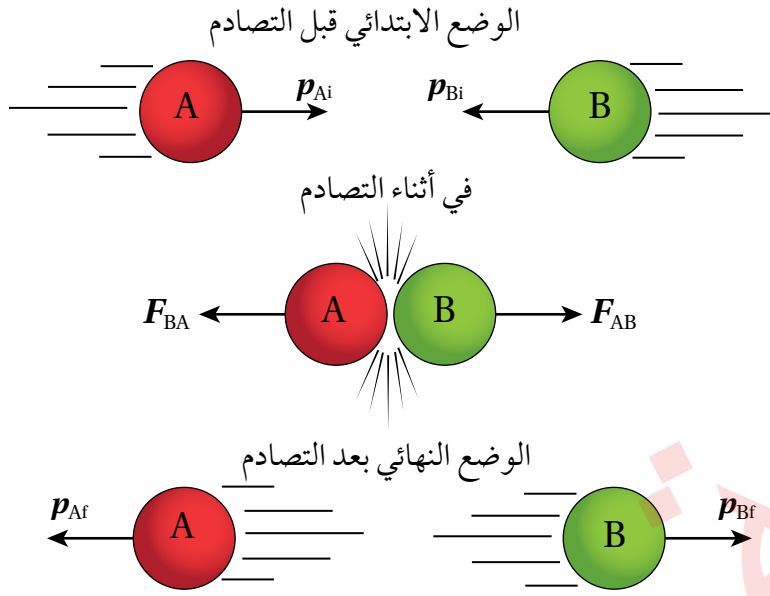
الوضع الابتدائي قبل التصادم

A $\boldsymbol{p}_{\mathrm{Ai}}$

$\boldsymbol{p}_{\mathrm{Bi}}$ B

في أثناء التصادم

$\boldsymbol{F}_{\mathrm{BA}}$ A B $\boldsymbol{F}_{\mathrm{AB}}$

الوضع النهائي بعد التصادم

$\boldsymbol{p}_{\mathrm{Af}}$ A

B $\boldsymbol{p}_{\mathrm{Bf}}$